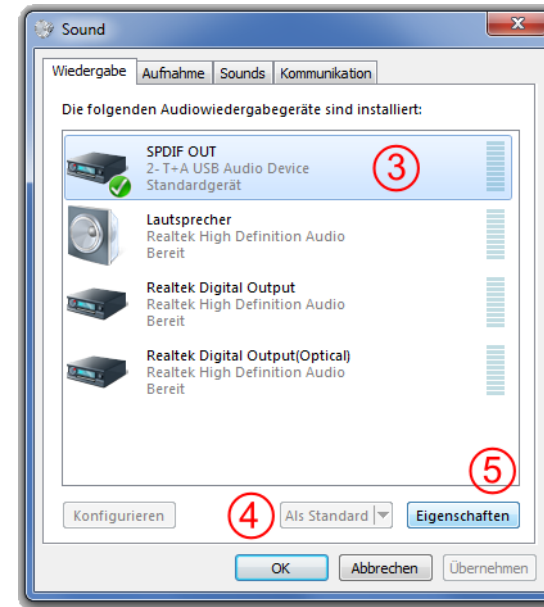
Sound

Wiedergabe | Aufnahme | Sounds | Kommunikation

Die folgenden Audiowiedergabegeräte sind installiert:

SPDIF OUT
2- T+A USB Audio Device
Standardgerät

③

Lautsprecher
Realtek High Definition Audio
Bereit

Realtek Digital Output
Realtek High Definition Audio
Bereit

Realtek Digital Output(Optical)
Realtek High Definition Audio
Bereit

⑤

Konfigurieren ④ Als Standard Eigenschaften

OK Abbrechen Übernehmen